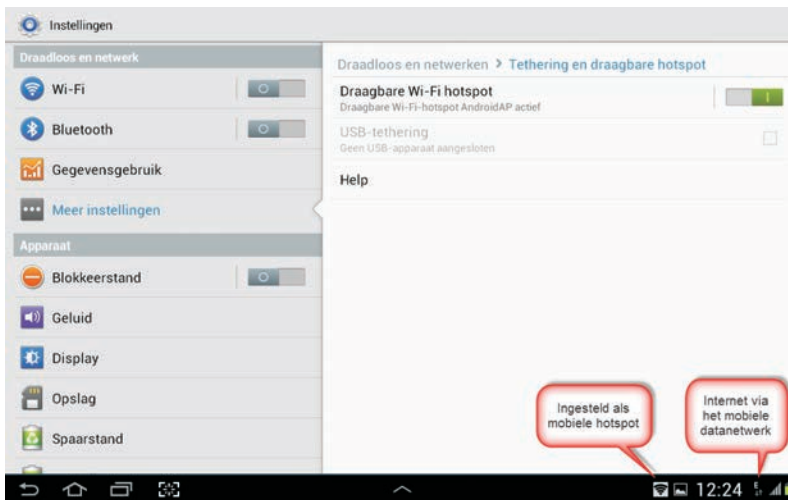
Instellingen

Draadloos en netwerk

Wi-Fi

Bluetooth

Gegevensgebruik

Meer instellingen

Apparaat

Blokkeerstand

Geluid

Display

Opslag

Spaarstand

Draadloos en netwerken > Tethering en draagbare hotspot

Draagbare Wi-Fi hotspot
Draagbare Wi-Fi-hotspot AndroidAP actief

USB-tethering
Geen USB-apparaat aangesloten

Help

Ingesteld als mobiele hotspot

Internet via het mobiele datanetwerk

12:24